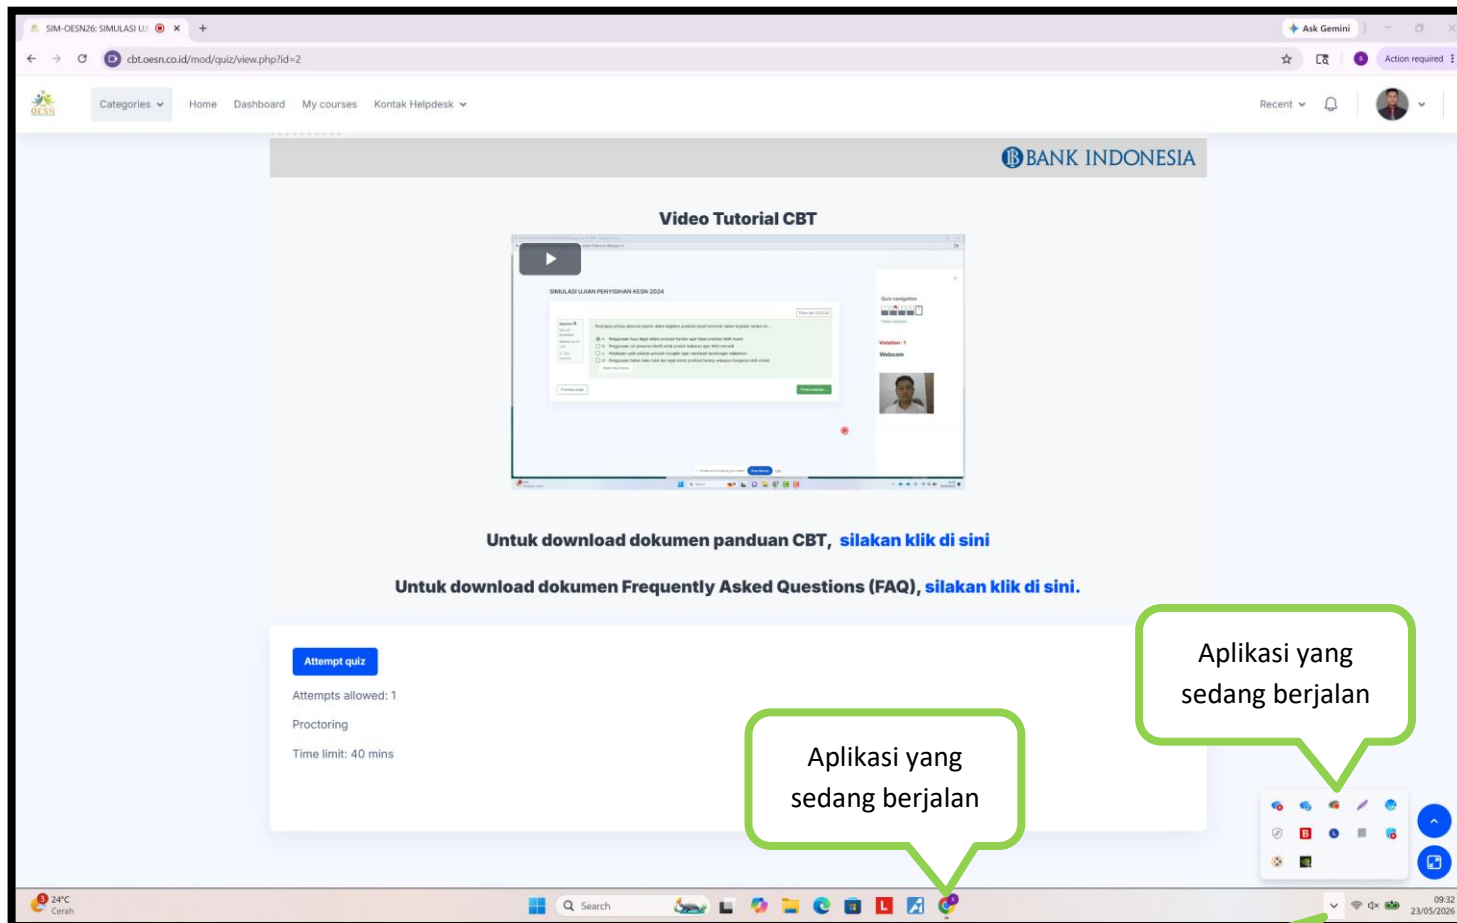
SIM-OESN26: SIMULASI U ×
Ask Gemini
cbt.oesn.co.id/mod/quiz/view.php?id=2
Action required
OESN
Categories
Home Dashboard My courses Kontak Helpdesk
Recent
BANK INDONESIA

Video Tutorial CBT

SIMULASI UJIAN PENYISIHAN KESN 2024

Untuk download dokumen panduan CBT, silakan klik di sini

Untuk download dokumen Frequently Asked Questions (FAQ), silakan klik di sini.

Attempt quiz

Attempts allowed: 1

Proctoring

Time limit: 40 mins

Aplikasi yang sedang berjalan

Aplikasi yang sedang berjalan

24°C Cerah
Search
09:32 23/05/2026